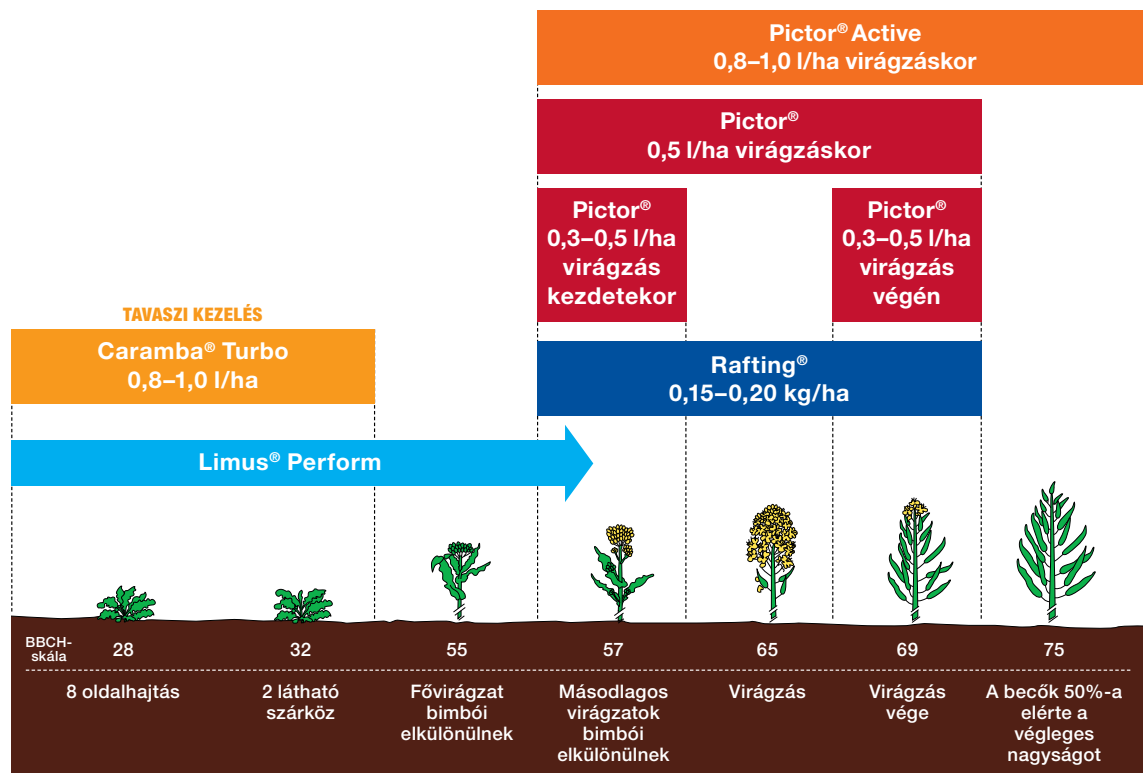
Pictor® Active
0,8–1,0 l/ha virágzáskor

Pictor®
0,5 l/ha virágzáskor

Pictor®
0,3–0,5 l/ha
virágzás
kezdetekor

Pictor®
0,3–0,5 l/ha
virágzás
végén

TAVASZI KEZELÉS

Caramba® Turbo
0,8–1,0 l/ha

Rafting®
0,15–0,20 kg/ha

Limus® Perform

| BBCH-skála | 28 | 32 | 55 | 57 | 65 | 69 | 75 |
|---|---|---|---|---|---|---|---|
| | 8 oldalhajtás | 2 látható szárköz | Fővirágzat bimbói elkülönülnek | Másodlagos virágzatok bimbói elkülönülnek | Virágzás | Virágzás vége | A becők 50%-a elérte a végleges nagyságot |